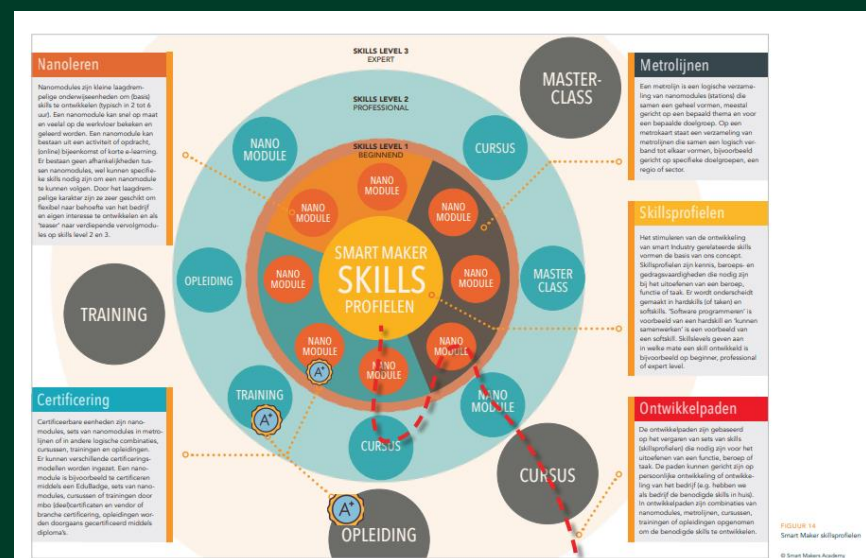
Nanoleren

Nanomodules zijn kleine laagdrempelige onderwijseenheden om (basis) skills te ontwikkelen (typisch in 2 tot 6 uur). Een nanomodule kan snel op maat en veelal op de werkvloer bekeken en geleerd worden. Een nanomodule kan bestaan uit een activiteit of opdracht, (online) bijeenkomst of korte e-learning. Er bestaan geen afhankelijkheden tussen nanomodules, wel kunnen specifieke skills nodig zijn om een nanomodule te kunnen volgen. Door het laagdrempelige karakter zijn ze zeer geschikt om flexibel naar behoefte van het bedrijf en eigen interesse te ontwikkelen en als 'teaser' naar verdiepende vervolgmodules op skills level 2 en 3.

SKILLS LEVEL 3
EXPERT

SKILLS LEVEL 2
PROFESSIONAL

SKILLS LEVEL 1
BEGINNEND

MASTER-CLASS

NANO MODULE

CURSUS

NANO MODULE

NANO MODULE

NANO MODULE

SMART MAKER
SKILLS
PROFIELEN

OPLEIDING

NANO MODULE

NANO MODULE

MASTER CLASS

TRAINING

NANO MODULE

NANO MODULE

NANO MODULE

A+

TRAINING

A+

NANO MODULE

CURSUS

CURSUS

A+

OPLEIDING

Metrolijnen

Een metrolijn is een logische verzameling van nanomodules (stations) die samen een geheel vormen, meestal gericht op een bepaald thema en voor een bepaalde doelgroep. Op een metrokaart staat een verzameling van metrolijnen die samen een logisch verband tot elkaar vormen, bijvoorbeeld gericht op specifieke doelgroepen, een regio of sector.

Skillsprofielen

Het stimuleren van de ontwikkeling van smart industry gerelateerde skills vormen de basis van ons concept. Skillsprofielen zijn kennis, beroeps- en gedragsvaardigheden die nodig zijn bij het uitoefenen van een beroep, functie of taak. Er wordt onderscheid gemaakt in hardskills (of taken) en softskills. 'Software programmeren' is voorbeeld van een hardskill en 'kunnen samenwerken' is een voorbeeld van een softskill. Skillslevels geven aan in welke mate een skill ontwikkeld is bijvoorbeeld op beginner, professional of expert level.

Certificering

Certificeerbare eenheden zijn nanomodules, sets van nanomodules in metrolijnen of in andere logische combinaties, cursussen, trainingen en opleidingen. Er kunnen verschillende certificeringsmodellen worden ingezet. Een nanomodule is bijvoorbeeld te certificeren middels een EduBadge, sets van nanomodules, cursussen of trainingen door mbo (deel)certificaten en vendor of branche certificering, opleidingen worden doorgaans gecertificeerd middels diploma's.

Ontwikkelpaden

De ontwikkelpaden zijn gebaseerd op het vergaren van sets van skills (skillprofielen) die nodig zijn voor het uitoefenen van een functie, beroep of taak. De paden kunnen gericht zijn op persoonlijke ontwikkeling of ontwikkeling van het bedrijf (e.g. hebben we als bedrijf de benodigde skills in huis). In ontwikkelpaden zijn combinaties van nanomodules, metrolijnen, cursussen, trainingen of opleidingen opgenomen om de benodigde skills te ontwikkelen.

FIGUUR 14
Smart Maker skillsprofielen

© Smart Makers Academy